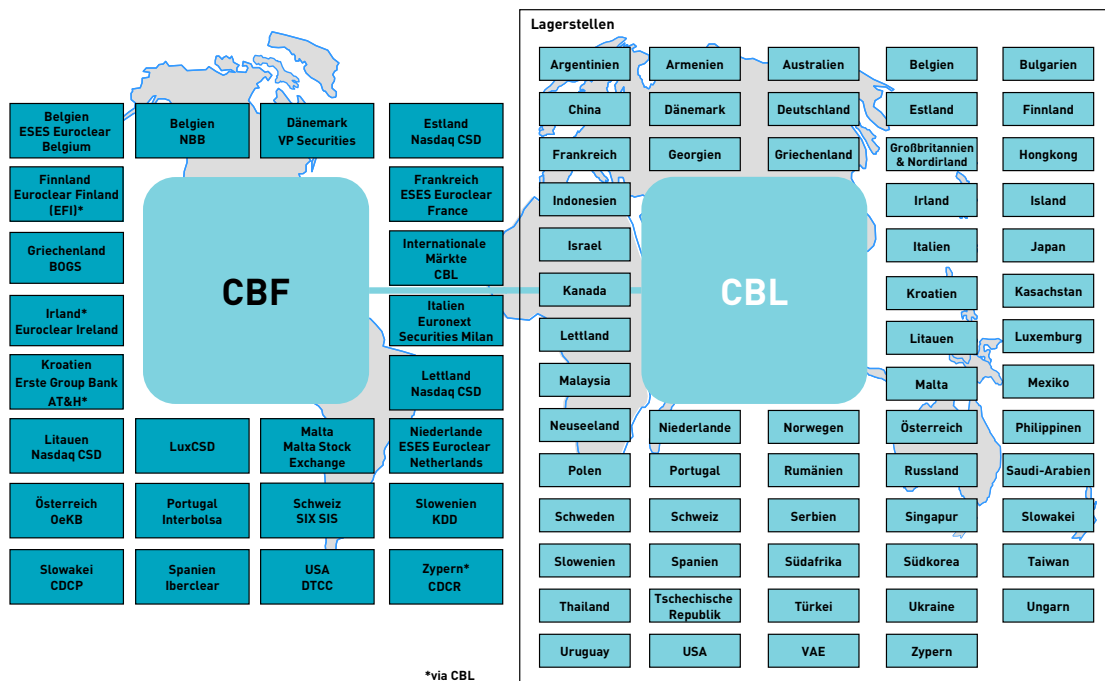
Belgien
ESES Euroclear
Belgium

Belgien
NBB

Dänemark
VP Securities

Estland
Nasdaq CSD

Finnland
Euroclear Finland
(EFI)*

Frankreich
ESES Euroclear
France

Griechenland
BOGS

Internationale
Märkte
CBL

Irland*
Euroclear Ireland

Italien
Euronext
Securities Milan

Kroatien
Erste Group Bank
AT&H*

Lettland
Nasdaq CSD

Litauen
Nasdaq CSD

LuxCSD

Malta
Malta Stock
Exchange

Niederlande
ESES Euroclear
Netherlands

Österreich
OeKB

Portugal
Interbolsa

Schweiz
SIX SIS

Slowenien
KDD

Slowakei
CDCP

Spanien
Iberclear

USA
DTCC

Zypern*
CDCR

CBF

CBL

*via CBL

Lagerstellen

Argentinien
Armenien
Australien
Belgien
Bulgarien
China
Dänemark
Deutschland
Estland
Finnland
Frankreich
Georgien
Griechenland
Großbritannien & Nordirland
Hongkong
Indonesien
Irland
Island
Israel
Italien
Japan
Kanada
Kroatien
Kasachstan
Lettland
Litauen
Luxemburg
Malaysia
Malta
Mexiko
Neuseeland
Niederlande
Norwegen
Österreich
Philippinen
Polen
Portugal
Rumänien
Russland
Saudi-Arabien
Schweden
Schweiz
Serbien
Singapur
Slowakei
Slowenien
Spanien
Südafrika
Südkorea
Taiwan
Thailand
Tschechische Republik
Türkei
Ukraine
Ungarn
Uruguay
USA
VAE
Zypern